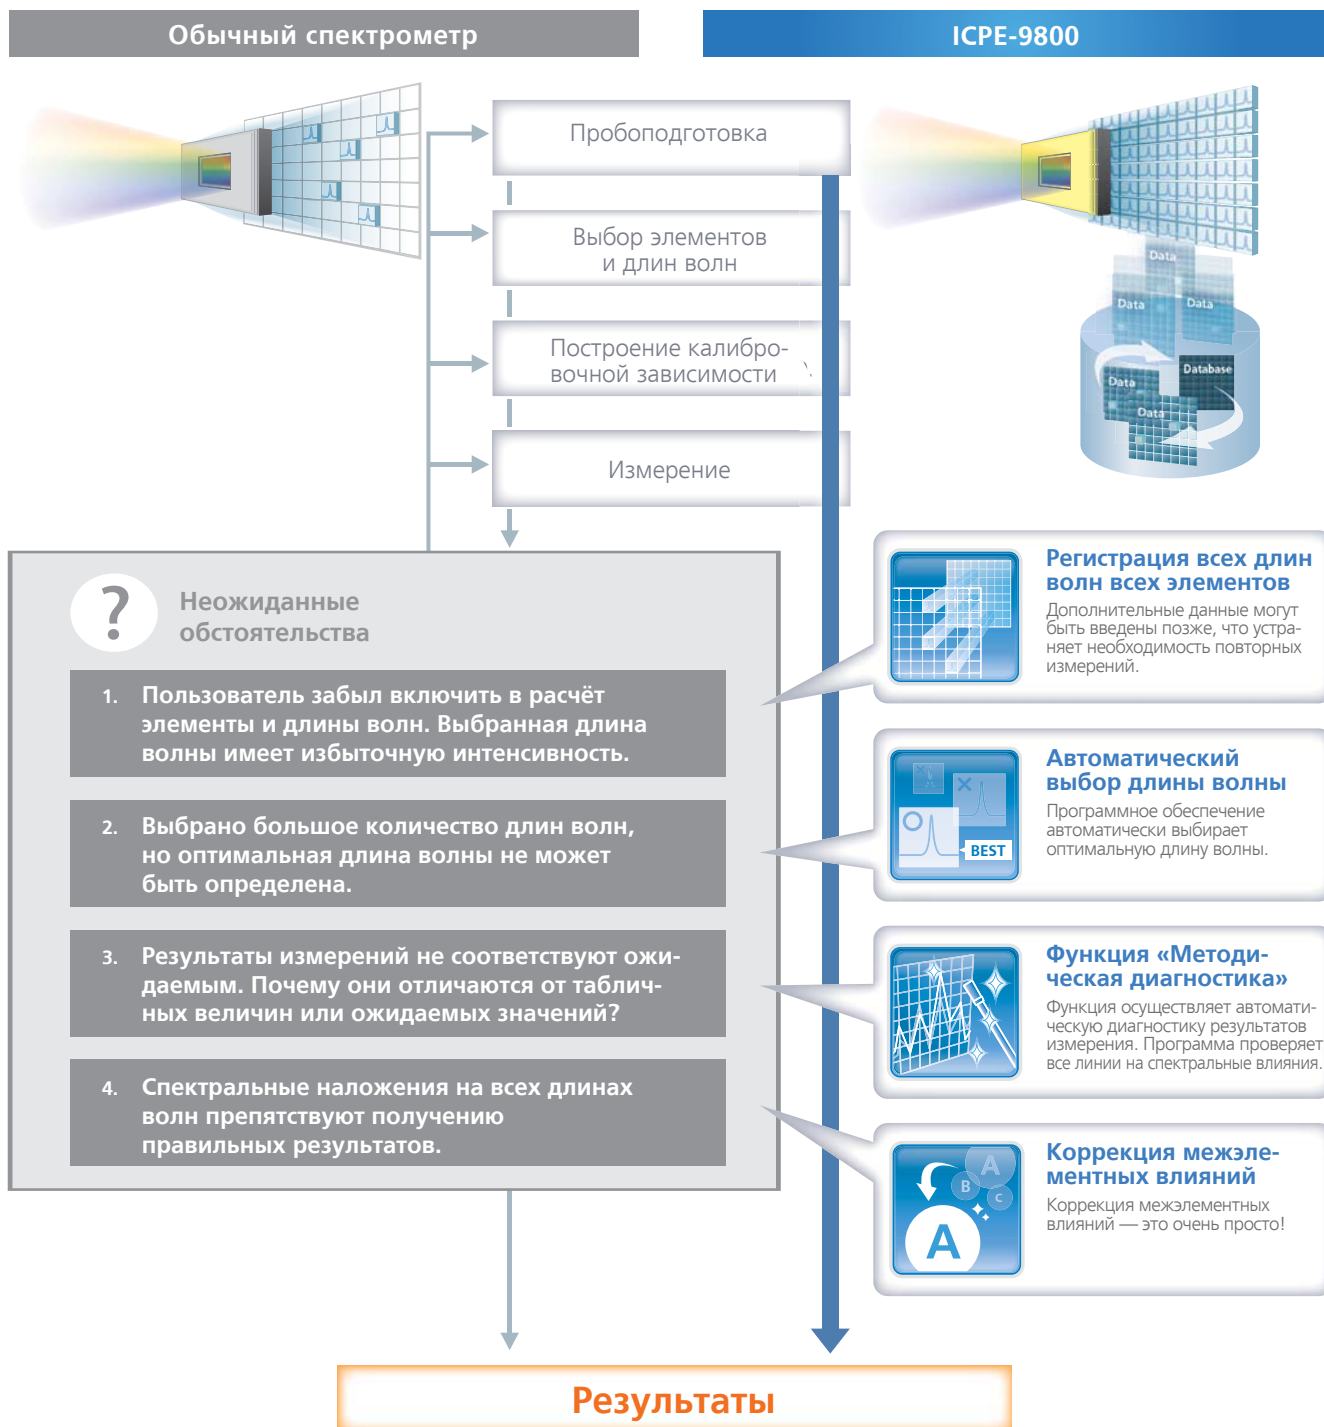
Обычный спектрометр

ICPE-9800

Пробоподготовка

Выбор элементов и длин волн

Построение калибровочной зависимости

Измерение

Data

Data

Data

Database

Data

Data

?

Неожиданные обстоятельства

1. Пользователь забыл включить в расчёт элементы и длины волн. Выбранная длина волны имеет избыточную интенсивность.

2. Выбрано большое количество длин волн, но оптимальная длина волны не может быть определена.

3. Результаты измерений не соответствуют ожидаемым. Почему они отличаются от табличных величин или ожидаемых значений?

4. Спектральные наложения на всех длинах волн препятствуют получению правильных результатов.

Регистрация всех длин волн всех элементов

Дополнительные данные могут быть введены позже, что устраняет необходимость повторных измерений.

Автоматический выбор длины волны

BEST

Программное обеспечение автоматически выбирает оптимальную длину волны.

Функция «Методическая диагностика»

Функция осуществляет автоматическую диагностику результатов измерения. Программа проверяет все линии на спектральные влияния.

Коррекция межэлементных влияний

A

B

C

A

Коррекция межэлементных влияний — это очень просто!

Результаты